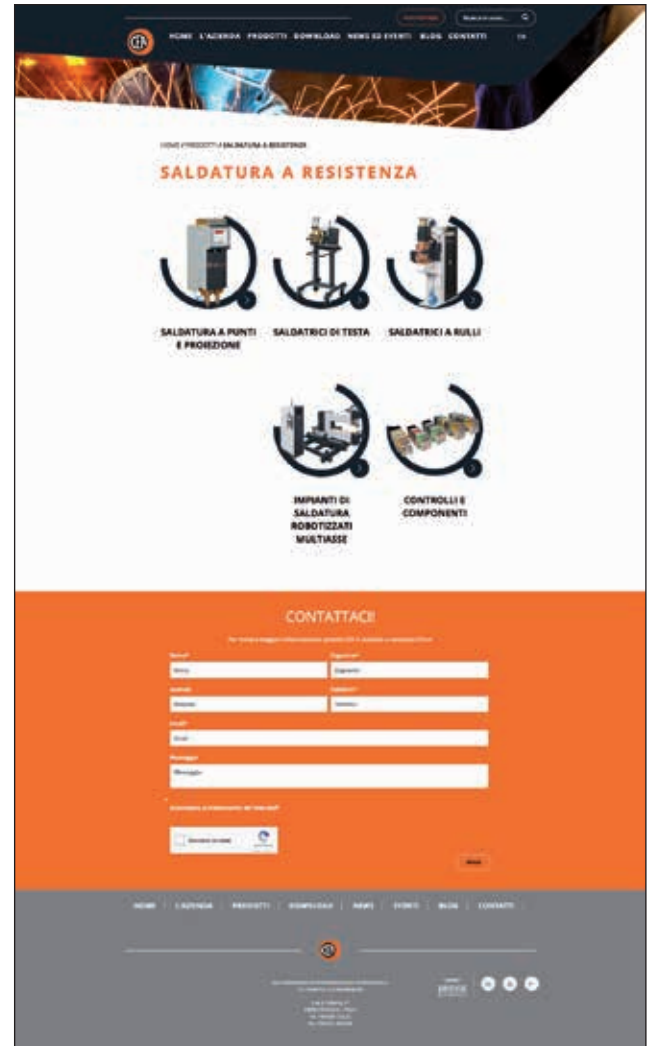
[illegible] Ricerca in corso...

HOME L'AZIENDA PRODOTTI DOWNLOAD NEWS ED EVENTI BLOG CONTATTI EN

HOME / PRODOTTI / SALDATURA A RESISTENZA

SALDATURA A RESISTENZA

SALDATURA A PUNTI E PROIEZIONE

SALDATRICI DI TESTA

SALDATRICI A RULLI

IMPIANTI DI SALDATURA ROBOTIZZATI MULTIASSE

CONTROLLI E COMPONENTI

CONTATTACI

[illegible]

Nome* Cognome*

Nome Cognome

Azienda Telefono*

Azienda Telefono

Email*

Email

Messaggio

Messaggio

Acconsento al trattamento dei dati dati*

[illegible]

Invia

HOME L'AZIENDA PRODOTTI DOWNLOAD NEWS EVENTI BLOG CONTATTI

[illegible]